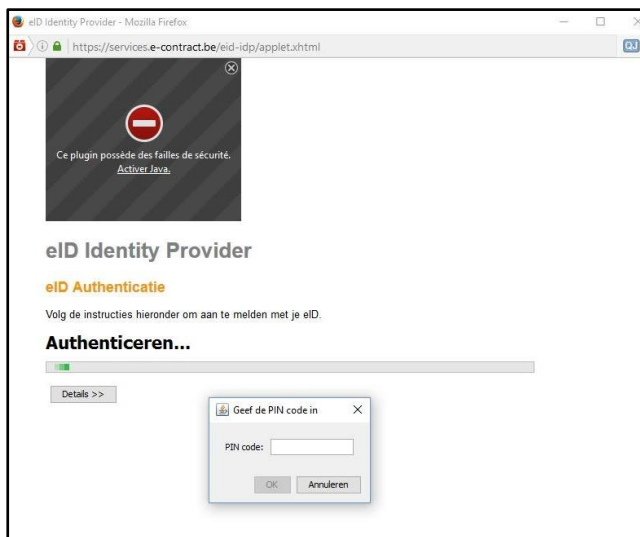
eID Identity Provider - Mozilla Firefox

https://services.e-contract.be/eid-idp/applet.xhtml

QJ

Ce plugin possède des failles de sécurité.
Activer Java.

eID Identity Provider

eID Authenticatie

Volg de instructies hieronder om aan te melden met je eID.

Authenticeren...

Details >>

Geef de PIN code in

PIN code:

OK

Annuleren